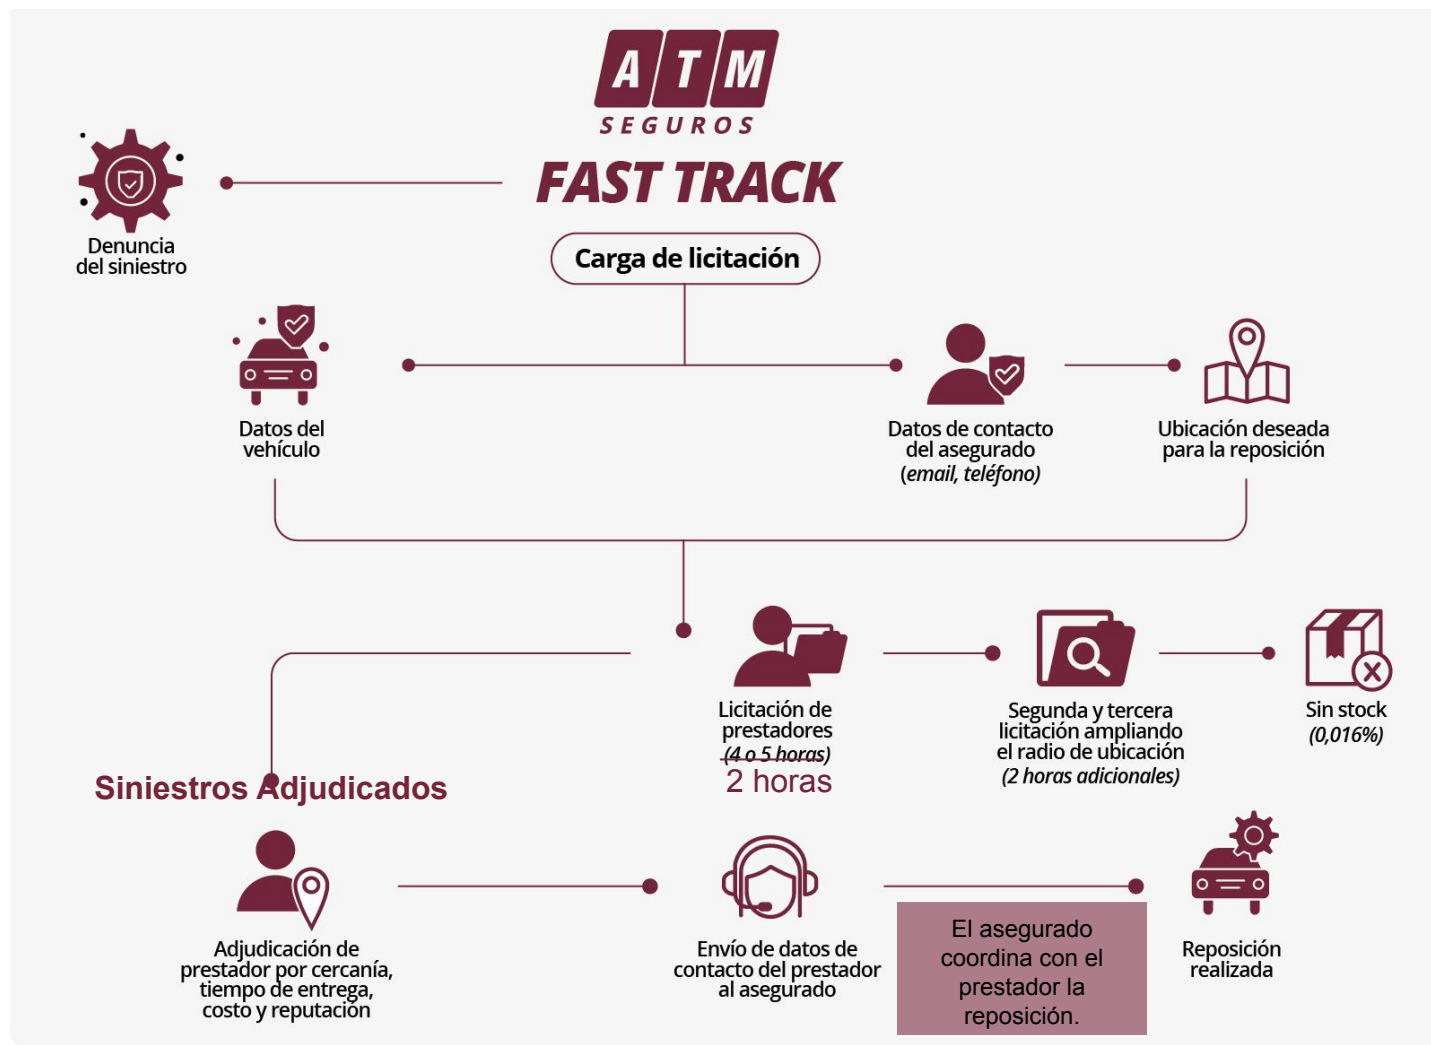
ATM
SEGUROS

FAST TRACK

Denuncia del siniestro

Carga de licitación

Datos del vehículo

Datos de contacto del asegurado (email, teléfono)

Ubicación deseada para la reposición

Licitación de prestadores ~~(4 o 5 horas)~~
2 horas

Segunda y tercera licitación ampliando el radio de ubicación (2 horas adicionales)

Sin stock (0,016%)

Siniestros Adjudicados

Adjudicación de prestador por cercanía, tiempo de entrega, costo y reputación

Envío de datos de contacto del prestador al asegurado

El asegurado coordina con el prestador la reposición.

Reposición realizada